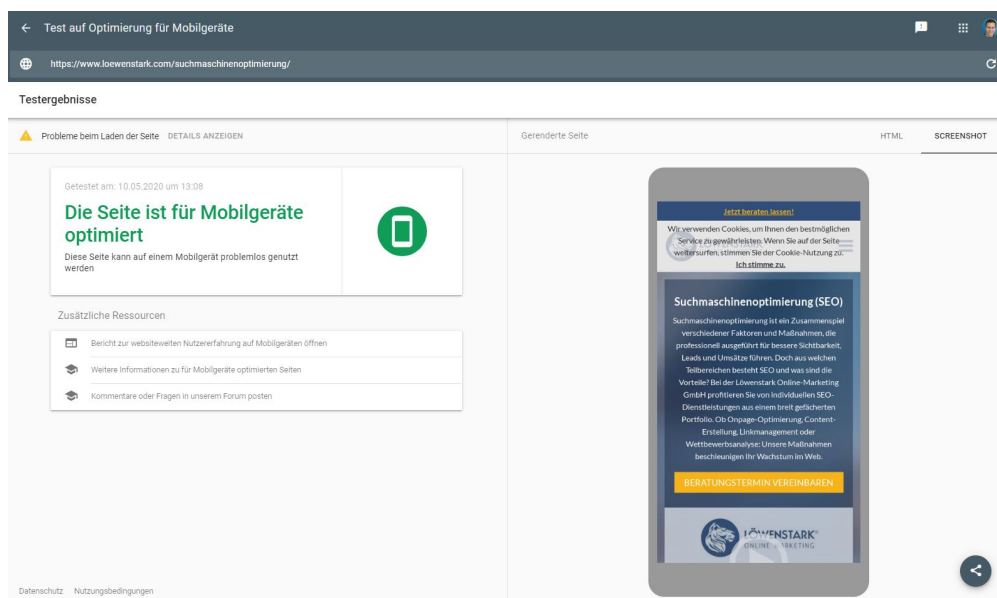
Test auf Optimierung für Mobilgeräte

https://www.loewenstark.com/suchmaschinenoptimierung/

Testergebnisse

Probleme beim Laden der Seite DETAILS ANZEIGEN

Gerenderte Seite

HTML SCREENSHOT

Getestet am: 10.05.2020 um 13:08

Die Seite ist für Mobilgeräte optimiert

Diese Seite kann auf einem Mobilgerät problemlos genutzt werden

Zusätzliche Ressourcen

Bericht zur websiteweiten Nutzererfahrung auf Mobilgeräten öffnen

Weitere Informationen zu für Mobilgeräte optimierten Seiten

Kommentare oder Fragen in unserem Forum posten

Jetzt beraten lassen!

Wir verwenden Cookies, um Ihnen den bestmöglichen Service zu gewährleisten. Wenn Sie auf der Seite weitersurfen, stimmen Sie der Cookie-Nutzung zu. Ich stimme zu.

Suchmaschinenoptimierung (SEO)

Suchmaschinenoptimierung ist ein Zusammenspiel verschiedener Faktoren und Maßnahmen, die professionell ausgeführt für bessere Sichtbarkeit, Leads und Umsätze führen. Doch aus welchen Teilbereichen besteht SEO und was sind die Vorteile? Bei der Löwenstark Online-Marketing GmbH profitieren Sie von individuellen SEO-Dienstleistungen aus einem breit gefächerten Portfolio. Ob Onpage-Optimierung, Content-Erstellung, Linkmanagement oder Wettbewerbsanalyse: Unsere Maßnahmen beschleunigen Ihr Wachstum im Web.

BERATUNGSTERMIN VEREINBAREN

LÖWENSTARK ONLINE-MARKETING

Datenschutz Nutzungsbedingungen